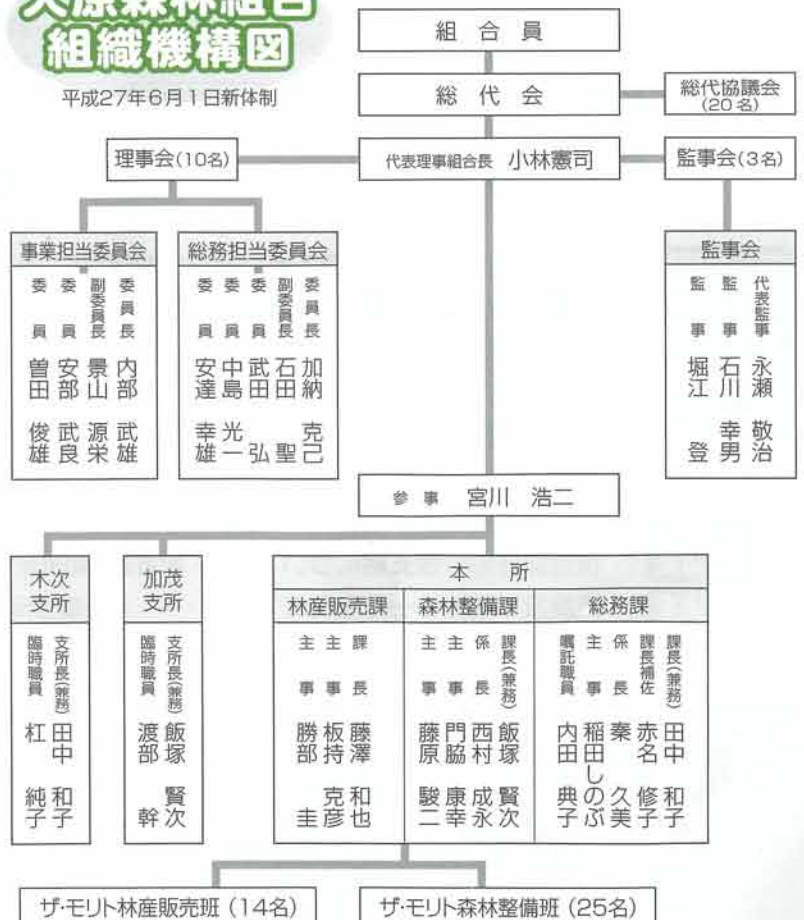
大原森林組合
組織機構図

平成27年6月1日新体制

組合員

総代会

総代協議会(20名)

理事会(10名)

代表理事組合長 小林憲司

監事会(3名)

事業担当委員会

委員長 内部武雄
副委員長 景山源栄
委員 安部武良
委員 曽田俊雄

総務担当委員会

委員長 加納克己
副委員長 石田聖
委員 武田一弘
委員 中島光一
委員 安達幸雄

監事会

代表監事 永瀬敬治
監事 石川幸男
監事 堀江登

参事 宮川浩二

木次支所

支所長(兼務) 田中和子
臨時職員 杠純子

加茂支所

支所長(兼務) 飯塚賢次
臨時職員 渡部幹

本所

林産販売課

課長 藤澤和也
主事 板持克彦
主事 勝部圭

森林整備課

課長(兼務) 飯塚賢次
係長 西村成永
主事 門脇康幸
主事 藤原駿二

総務課

課長(兼務) 田中和子
課長補佐 赤名修子
係長 秦久美
主事 稲田しのぶ
嘱託職員 内田典子

ザ・モリト林産販売班 (14名)

ザ・モリト森林整備班 (25名)